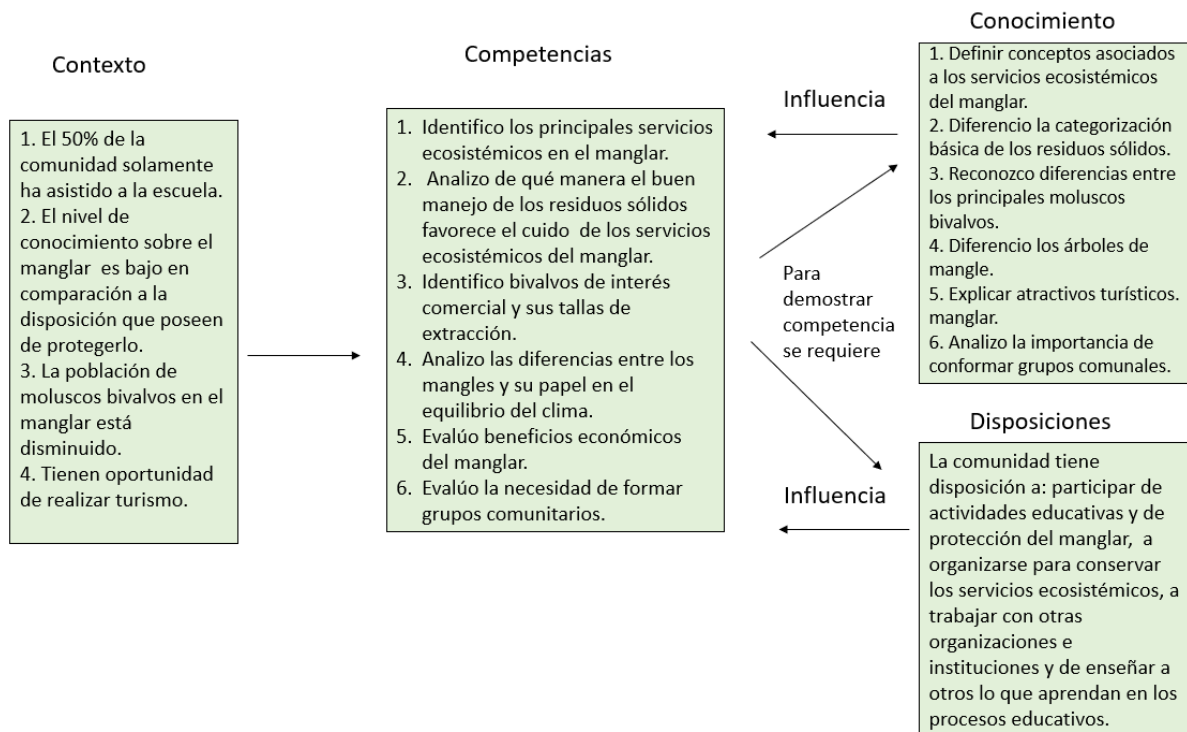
Contexto

1. El 50% de la comunidad solamente ha asistido a la escuela.
2. El nivel de conocimiento sobre el manglar es bajo en comparación a la disposición que poseen de protegerlo.
3. La población de moluscos bivalvos en el manglar está disminuido.
4. Tienen oportunidad de realizar turismo.

Competencias

1. Identifico los principales servicios ecosistémicos en el manglar.
2. Analizo de qué manera el buen manejo de los residuos sólidos favorece el cuido de los servicios ecosistémicos del manglar.
3. Identifico bivalvos de interés comercial y sus tallas de extracción.
4. Analizo las diferencias entre los mangles y su papel en el equilibrio del clima.
5. Evalúo beneficios económicos del manglar.
6. Evalúo la necesidad de formar grupos comunitarios.

Influencia

Para demostrar competencia se requiere

Influencia

Conocimiento

1. Definir conceptos asociados a los servicios ecosistémicos del manglar.
2. Diferencio la categorización básica de los residuos sólidos.
3. Reconozco diferencias entre los principales moluscos bivalvos.
4. Diferencio los árboles de mangle.
5. Explicar atractivos turísticos. manglar.
6. Analizo la importancia de conformar grupos comunales.

Disposiciones

La comunidad tiene disposición a: participar de actividades educativas y de protección del manglar, a organizarse para conservar los servicios ecosistémicos, a trabajar con otras organizaciones e instituciones y de enseñar a otros lo que aprendan en los procesos educativos.